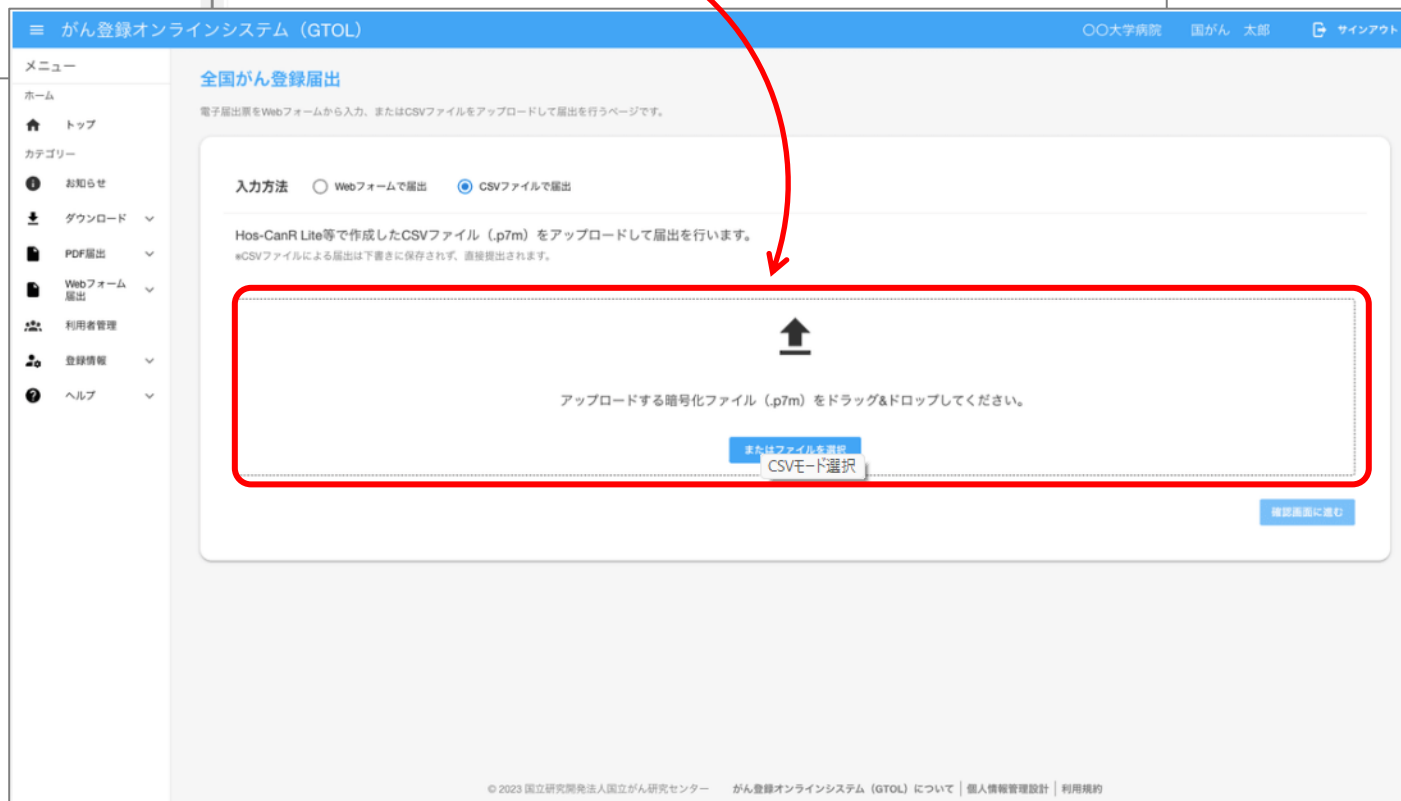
≡ がん登録オンラインシステム（GTOL）

○○大学病院　国がん　太郎　サインアウト

メニュー
ホーム
トップ
カテゴリー
お知らせ
ダウンロード
PDF届出
Webフォーム届出
利用者管理
登録情報
ヘルプ

全国がん登録届出

電子届出票をWebフォームから入力、またはCSVファイルをアップロードして届出を行うページです。

入力方法　Webフォームで届出　CSVファイルで届出

Hos-CanR Lite等で作成したCSVファイル（.p7m）をアップロードして届出を行います。
※CSVファイルによる届出は下書きに保存されず、直接提出されます。

アップロードする暗号化ファイル（.p7m）をドラッグ&ドロップしてください。

またはファイルを選択

CSVモード選択

確認画面に進む

© 2023 国立研究開発法人国立がん研究センター　がん登録オンラインシステム（GTOL）について | 個人情報管理設計 | 利用規約